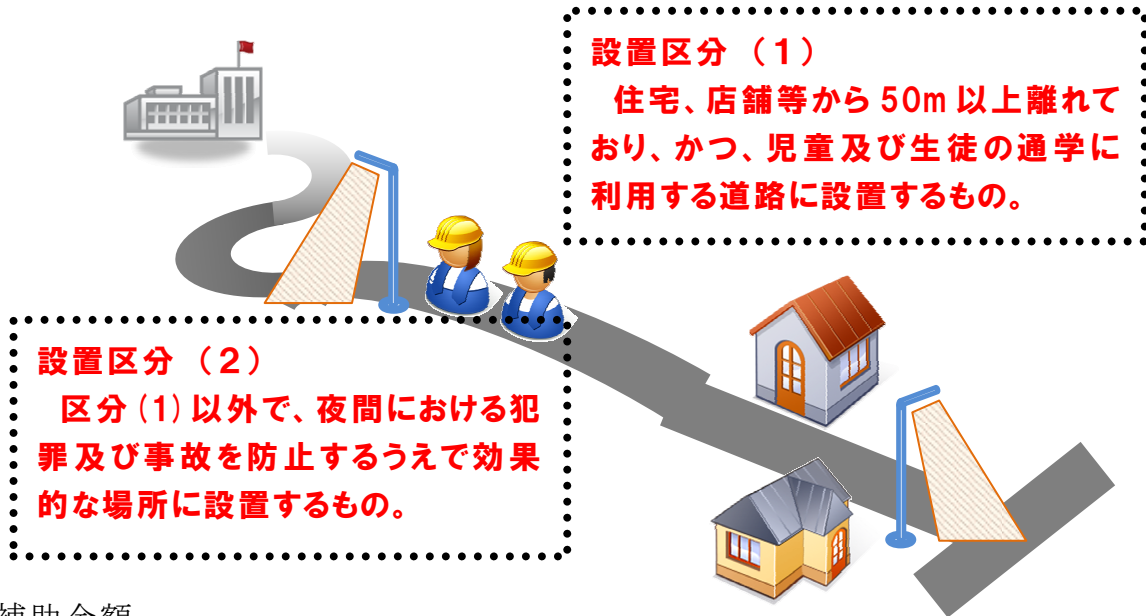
設置区分（1）
住宅、店舗等から50m以上離れており、かつ、児童及び生徒の通学に利用する道路に設置するもの。

設置区分（2）
区分(1)以外で、夜間における犯罪及び事故を防止するうえで効果的な場所に設置するもの。

補助金額